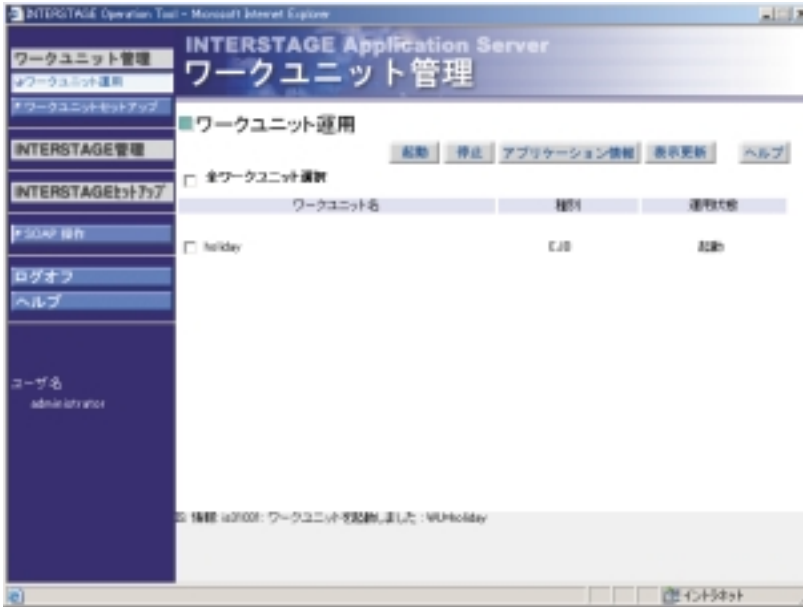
INTERSTAGE Operation Tool - Microsoft Internet Explorer

ワークユニット管理
ワークユニット運用
ワークユニットセットアップ

INTERSTAGE管理

INTERSTAGEセットアップ

SOAP 操作

ログオフ
ヘルプ

ユーザ名
administrator

INTERSTAGE Application Server
ワークユニット管理

ワークユニット運用

起動 停止 アプリケーション情報 表示更新 ヘルプ

全ワークユニット選択

| ワークユニット名 | 種別 | 運用状態 |
|---|---|---|
| holiday | EJB | 起動 |

情報 is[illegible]: ワークユニットを起動しました : WUholiday

イントラネット